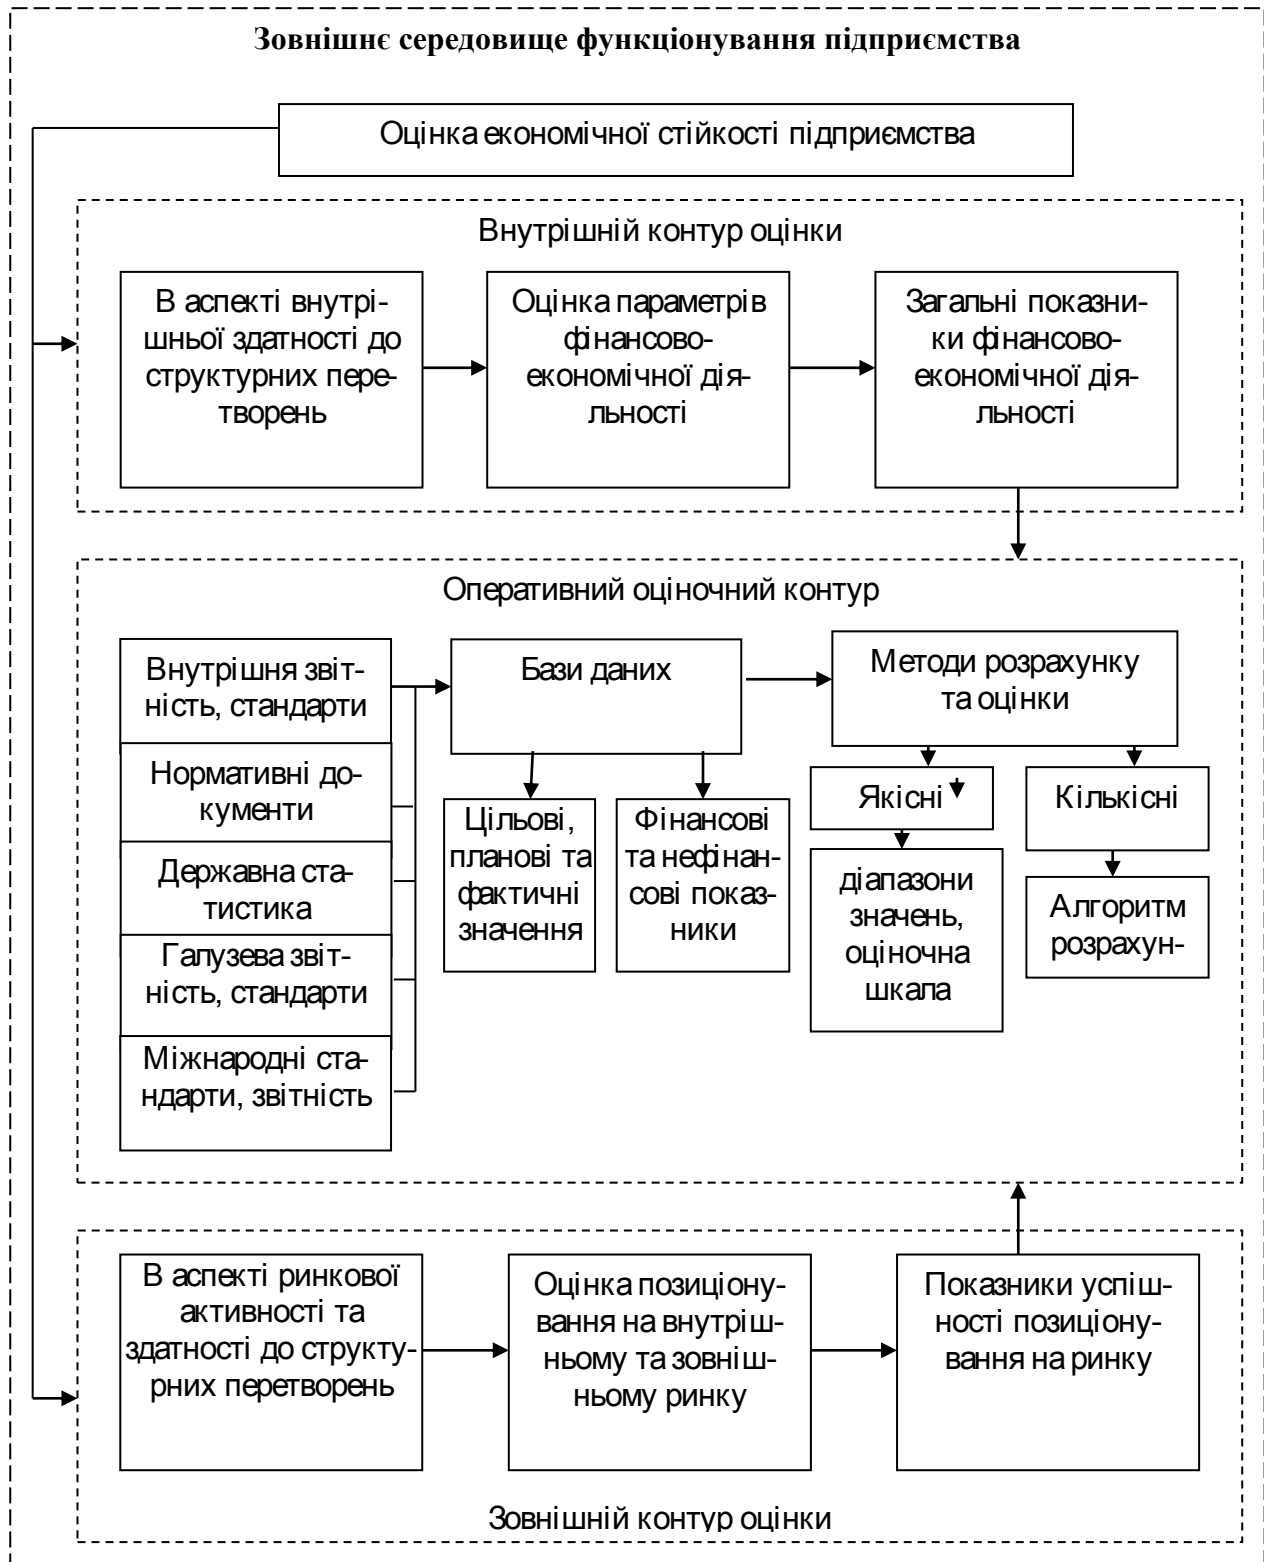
Зовнішнє середовище функціонування підприємства

Оцінка економічної стійкості підприємства

Внутрішній контур оцінки

В аспекті внутрішньої здатності до структурних перетворень

Оцінка параметрів фінансово-економічної діяльності

Загальні показники фінансово-економічної діяльності

Оперативний оціночний контур

Внутрішня звітність, стандарти

Нормативні документи

Державна статистика

Галузева звітність, стандарти

Міжнародні стандарти, звітність

Бази даних

Цільові, планові та фактичні значення

Фінансові та нефінансові показники

Методи розрахунку та оцінки

Якісні

діапазони значень, оціночна шкала

Кількісні

Алгоритм розрахун-

В аспекті ринкової активності та здатності до структурних перетворень

Оцінка позиціонування на внутрішньому та зовнішньому ринку

Показники успішності позиціонування на ринку

Зовнішній контур оцінки